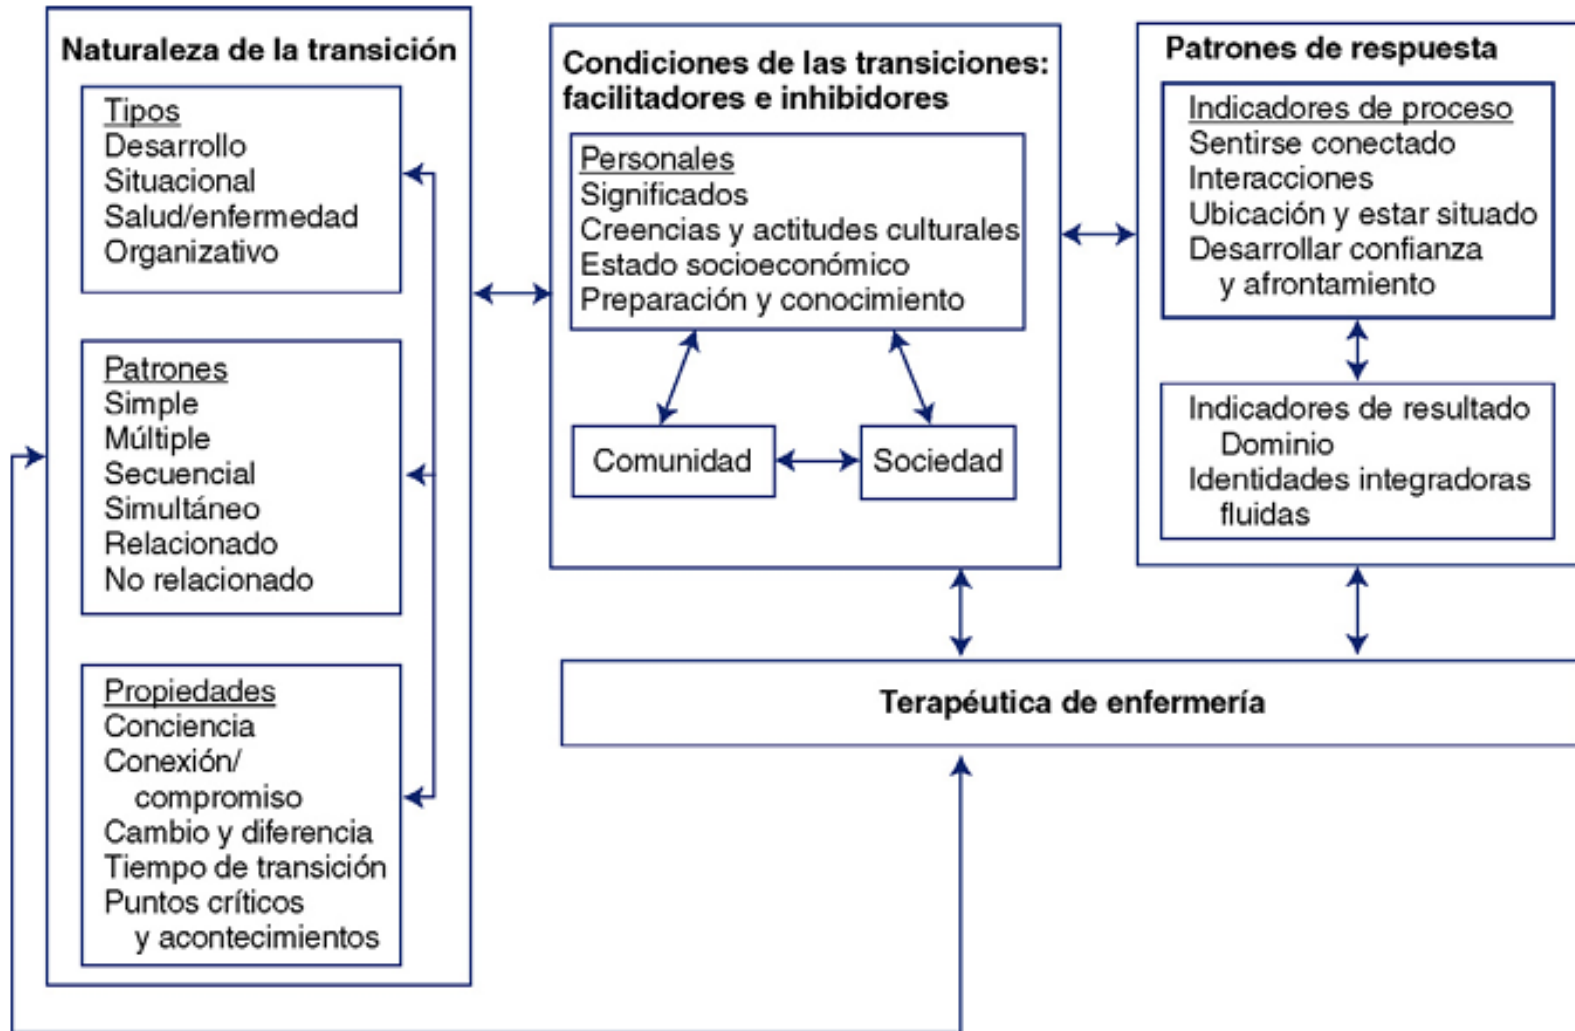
Naturaleza de la transición

Tipos
Desarrollo
Situacional
Salud/enfermedad
Organizativo

Patrones
Simple
Múltiple
Secuencial
Simultáneo
Relacionado
No relacionado

Propiedades
Conciencia
Conexión/compromiso
Cambio y diferencia
Tiempo de transición
Puntos críticos y acontecimientos

Condiciones de las transiciones: facilitadores e inhibidores

Personales
Significados
Creencias y actitudes culturales
Estado socioeconómico
Preparación y conocimiento

Comunidad

Sociedad

Patrones de respuesta

Indicadores de proceso
Sentirse conectado
Interacciones
Ubicación y estar situado
Desarrollar confianza y afrontamiento

Indicadores de resultado
Dominio
Identidades integradoras fluidas

Terapéutica de enfermería